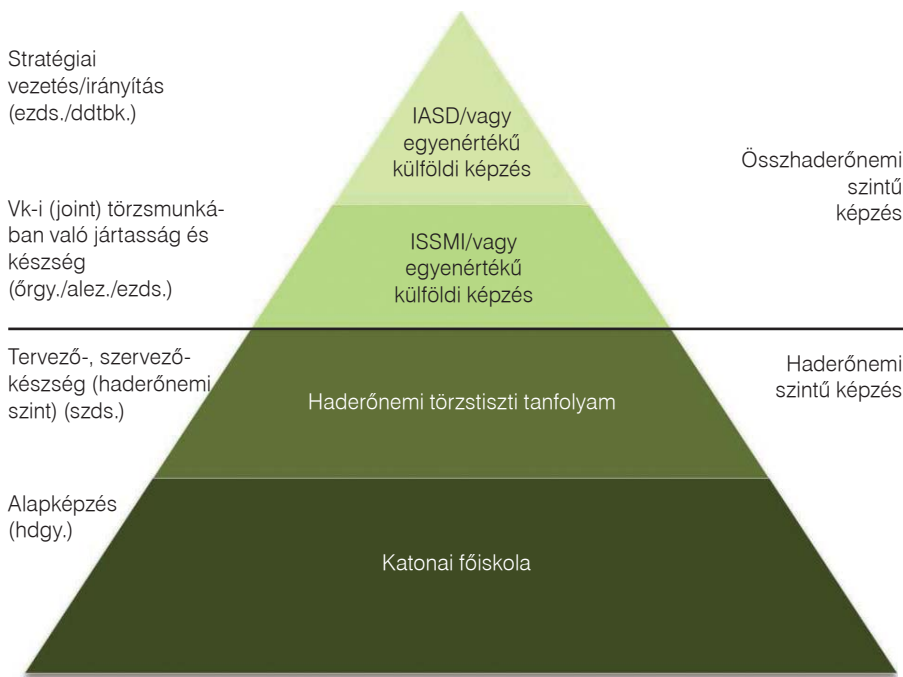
Stratégiai vezetés/irányítás (ezds./ddtbk.)

IASD/vagy egyenértékű külföldi képzés

Összhaderőnemi szintű képzés

Vk-i (joint) törzsmunkában való jártasság és készség (őrgy./alez./ezds.)

ISSMI/vagy egyenértékű külföldi képzés

Tervező-, szervezőkészség (haderőnemi szint) (szds.)

Haderőnemi törzstiszti tanfolyam

Haderőnemi szintű képzés

Alapképzés (hdgy.)

Katonai főiskola